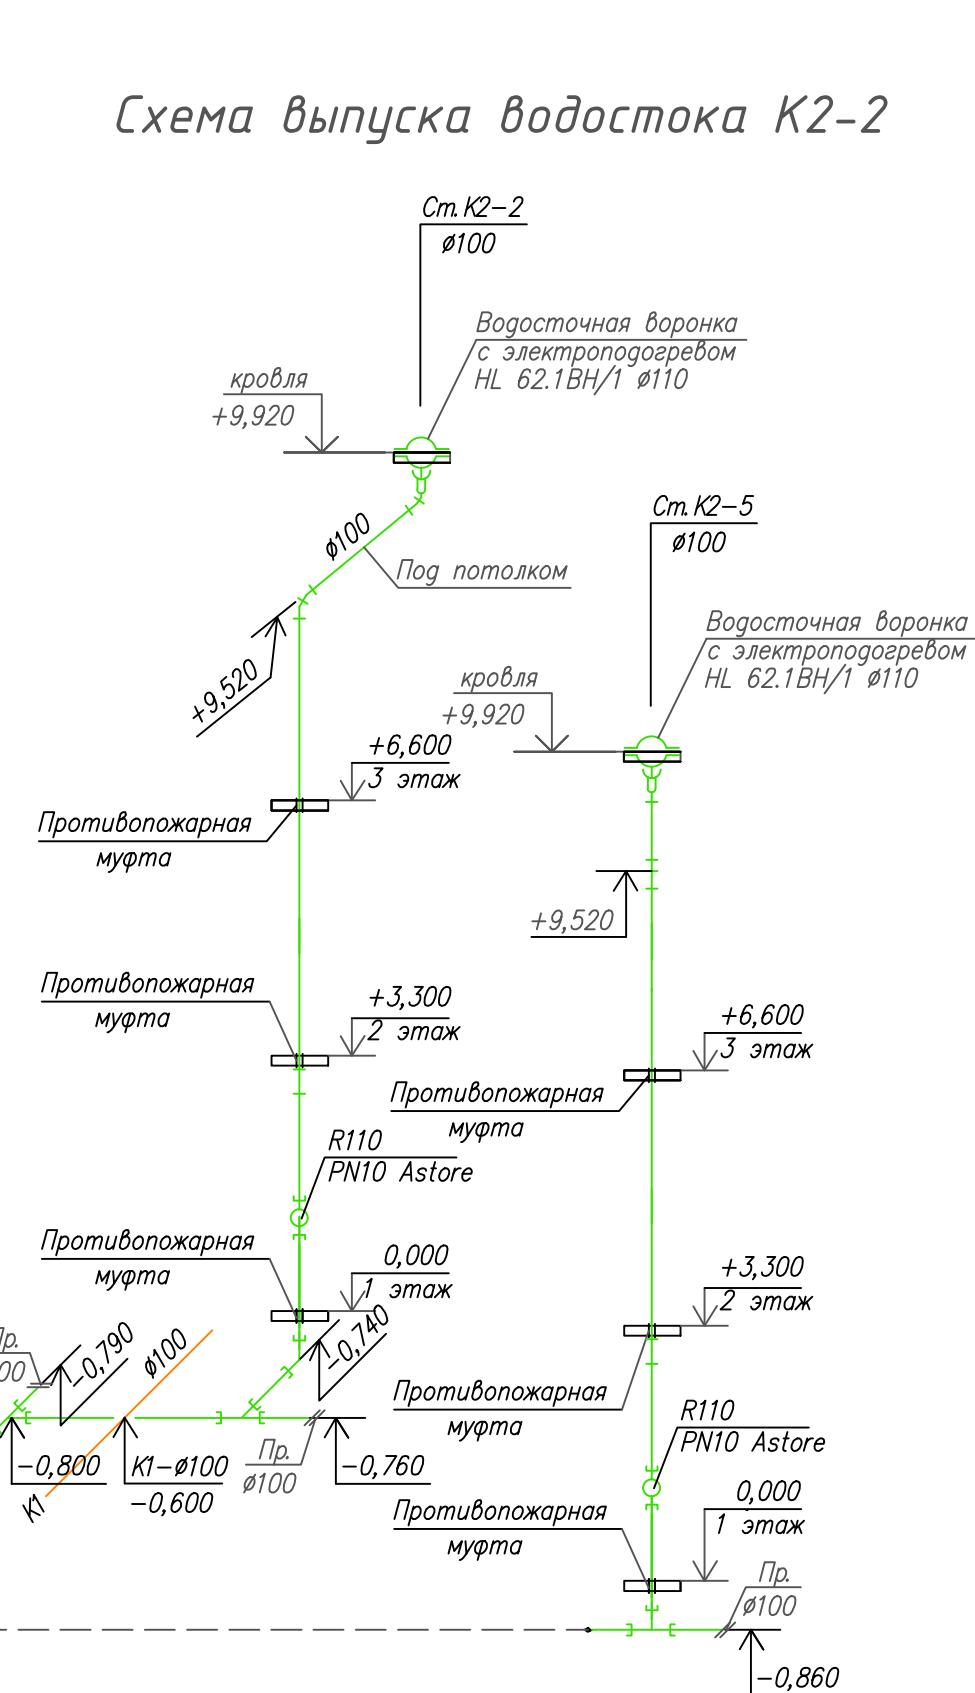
Схема выпуска водостока К2-2

Ст.К2-2
ø100

Водосточная воронка
с электроподогревом
HL 62.1BH/1 ø110

кровля
+9,920

ø100
Под потолком

+9,520

+6,600
3 этаж

Противопожарная
муфта

Противопожарная
муфта

+3,300
2 этаж

R110
PN10 Astore

Противопожарная
муфта

0,000
1 этаж

Пр.
00

-0,790
ø100
-0,740

-0,800
К1-ø100
-0,600
К1
Пр.
ø100
-0,760

Ст.К2-5
ø100

Водосточная воронка
с электроподогревом
HL 62.1BH/1 ø110

кровля
+9,920

+9,520

+6,600
3 этаж

Противопожарная
муфта

+3,300
2 этаж

Противопожарная
муфта

R110
PN10 Astore

0,000
1 этаж

Противопожарная
муфта

Пр.
ø100

-0,860